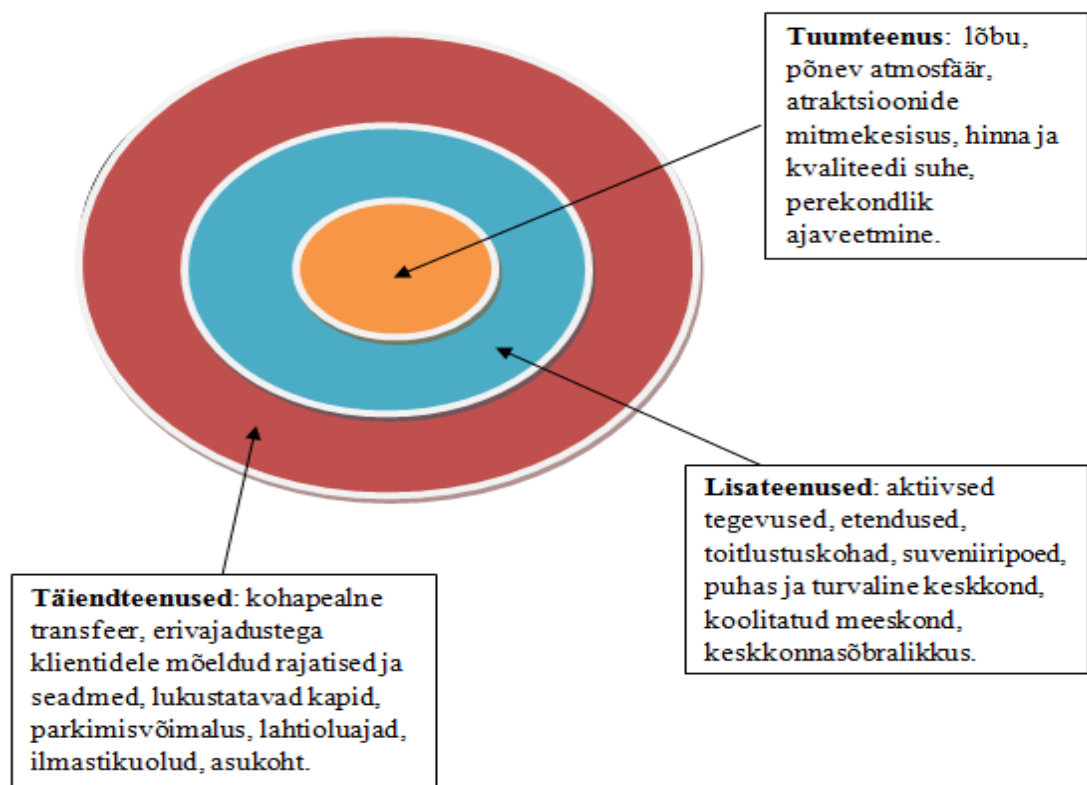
**Tuumteenus**: lõbu, põnev atmosfäär, atraktsioonide mitmekesisus, hinna ja kvaliteedi suhe, perekondlik ajaveetmine.

**Lisateenused**: aktiivsed tegevused, etendused, toitlustuskohad, suveniiripoed, puhas ja turvaline keskkond, koolitatud meeskond, keskkonnasõbralikkus.

**Täiendteenused**: kohapealne transfeer, erivajadustega klientidele mõeldud rajatised ja seadmed, lukustatavad kapid, parkimisvõimalus, lahtioluajad, ilmastikuolud, asukoht.